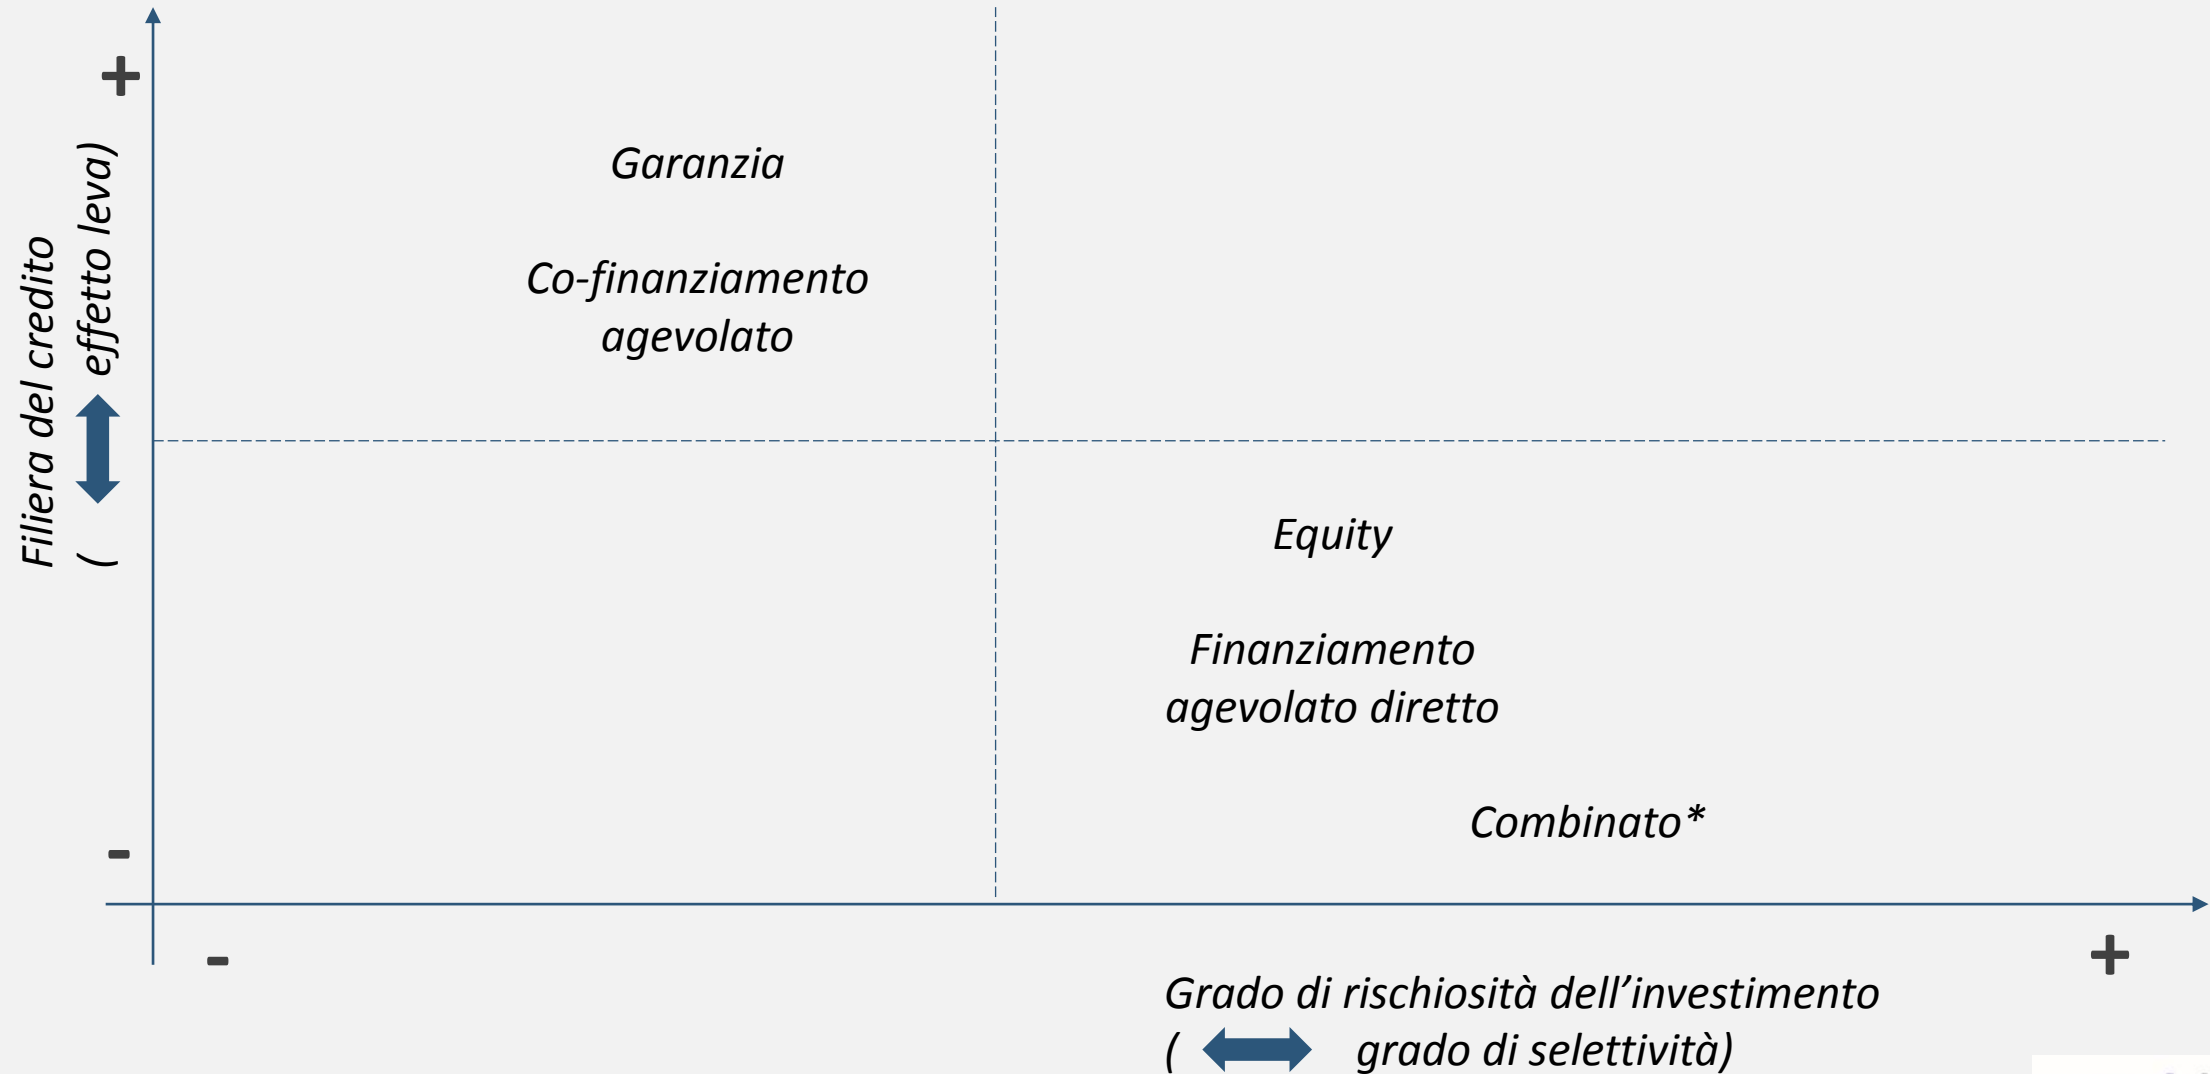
+

Filiera del credito
( effetto leva)

Garanzia

Co-finanziamento agevolato

Equity

Finanziamento agevolato diretto

Combinato*

-

-

+

Grado di rischiosità dell’investimento
( grado di selettività)